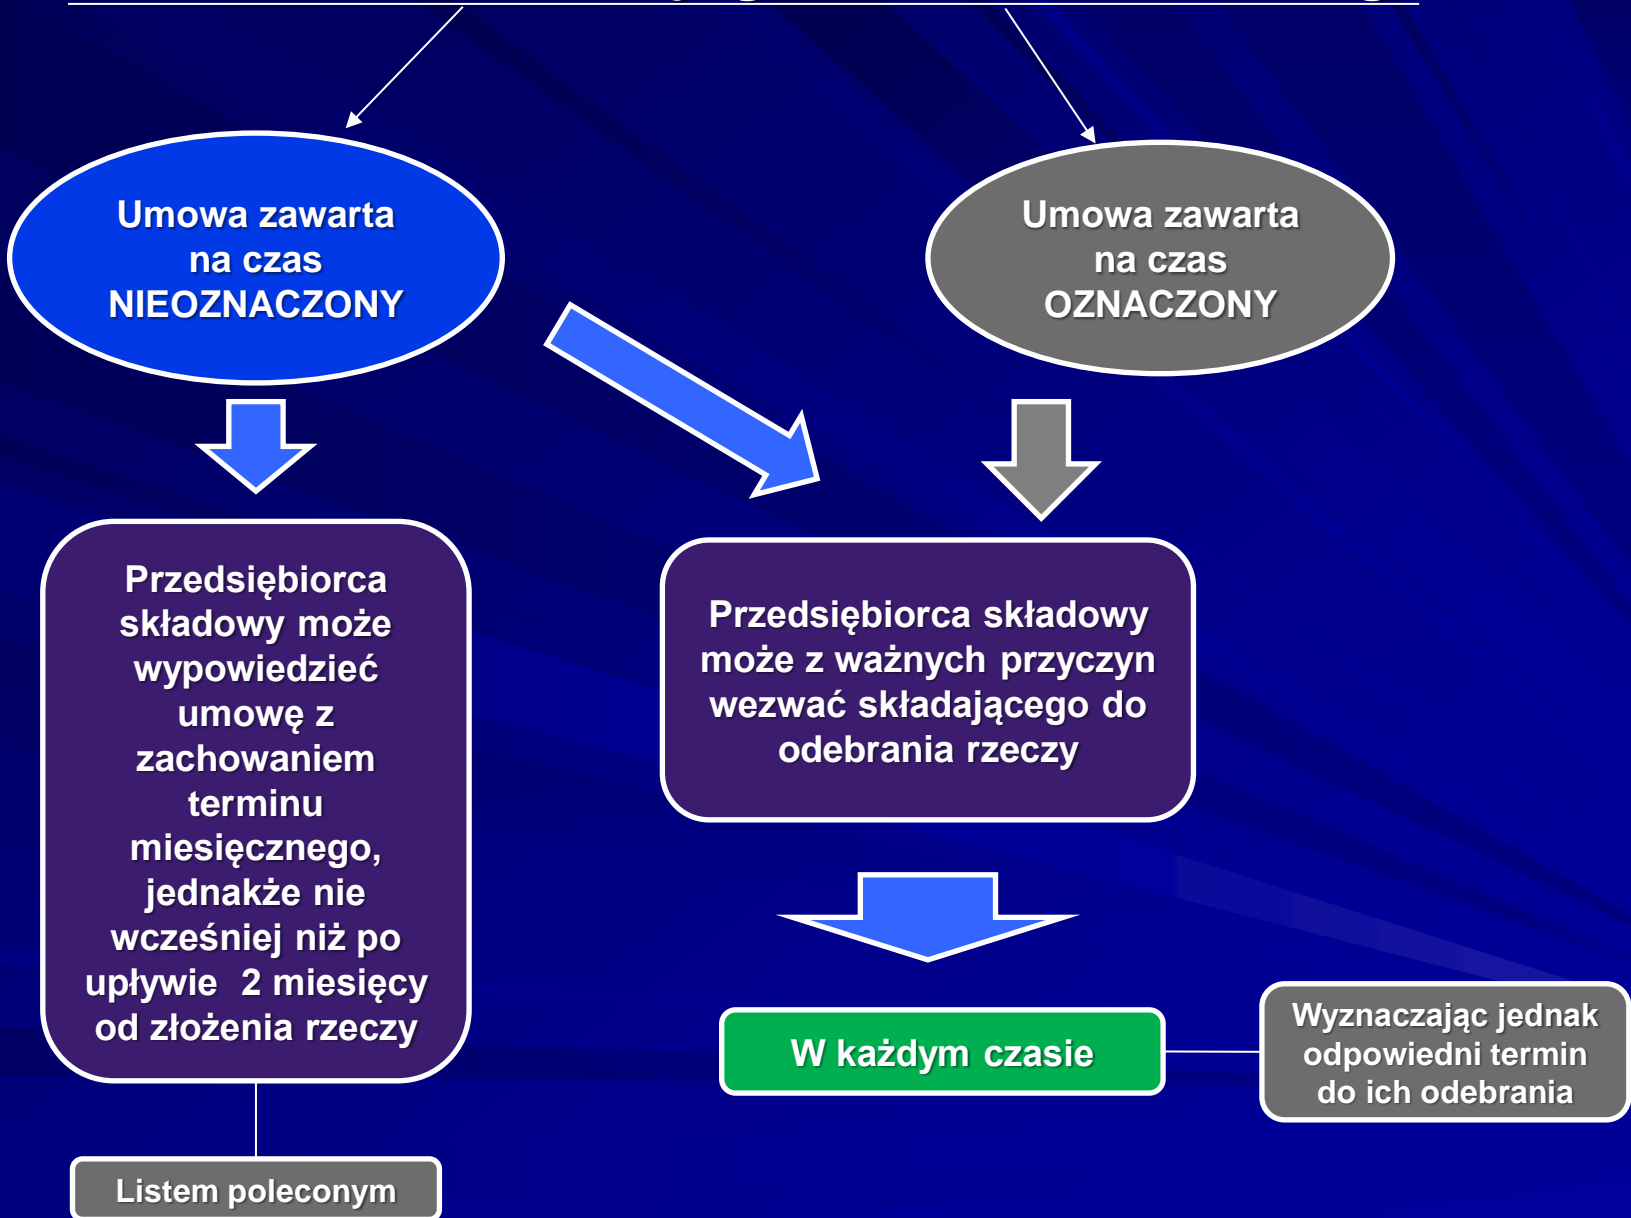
Umowa zawarta na czas NIEOZNACZONY

Umowa zawarta na czas OZNACZONY

Przedsiębiorca składowy może wypowiedzieć umowę z zachowaniem terminu miesięcznego, jednakże nie wcześniej niż po upływie 2 miesięcy od złożenia rzeczy

Przedsiębiorca składowy może z ważnych przyczyn wezwać składającego do odebrania rzeczy

W każdym czasie

Wyznaczając jednak odpowiedni termin do ich odebrania

Listem poleconym